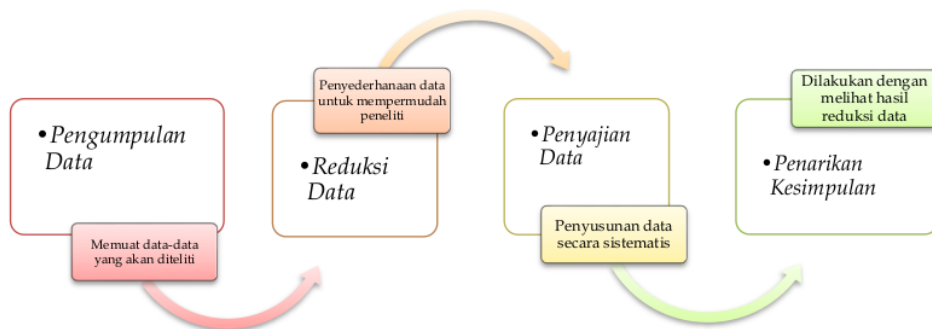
•Pengumpulan Data

Memuat data-data yang akan diteliti

Penyederhanaan data untuk mempermudah peneliti

•Reduksi Data

•Penyajian Data

Penyusunan data secara sistematis

Dilakukan dengan melihat hasil reduksi data

•Penarikan Kesimpulan